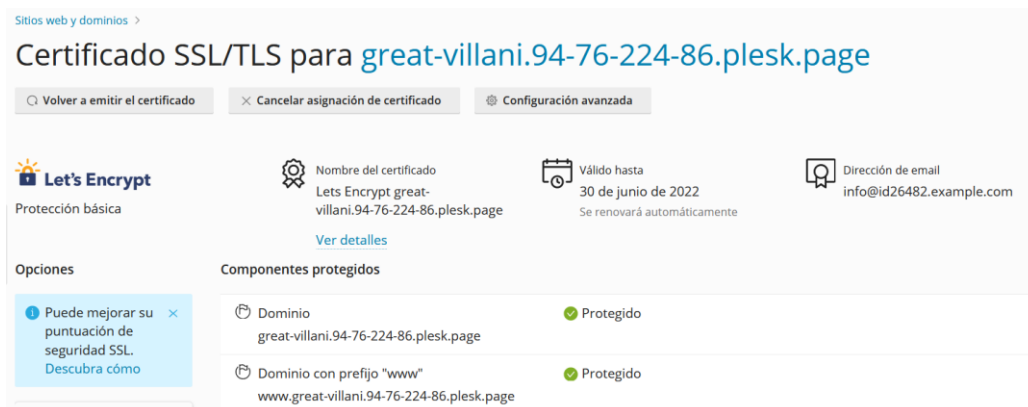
Sitios web y dominios >

Certificado SSL/TLS para great-villani.94-76-224-86.plesk.page

Volver a emitir el certificado

× Cancelar asignación de certificado

Configuración avanzada

Let's Encrypt

Protección básica

Nombre del certificado
Lets Encrypt great-villani.94-76-224-86.plesk.page

Ver detalles

Válido hasta
30 de junio de 2022
Se renovará automáticamente

Dirección de email
info@id26482.example.com

Opciones

Puede mejorar su puntuación de seguridad SSL. Descubra cómo ×

Componentes protegidos

Dominio
great-villani.94-76-224-86.plesk.page

Protegido

Dominio con prefijo "www"
www.great-villani.94-76-224-86.plesk.page

Protegido